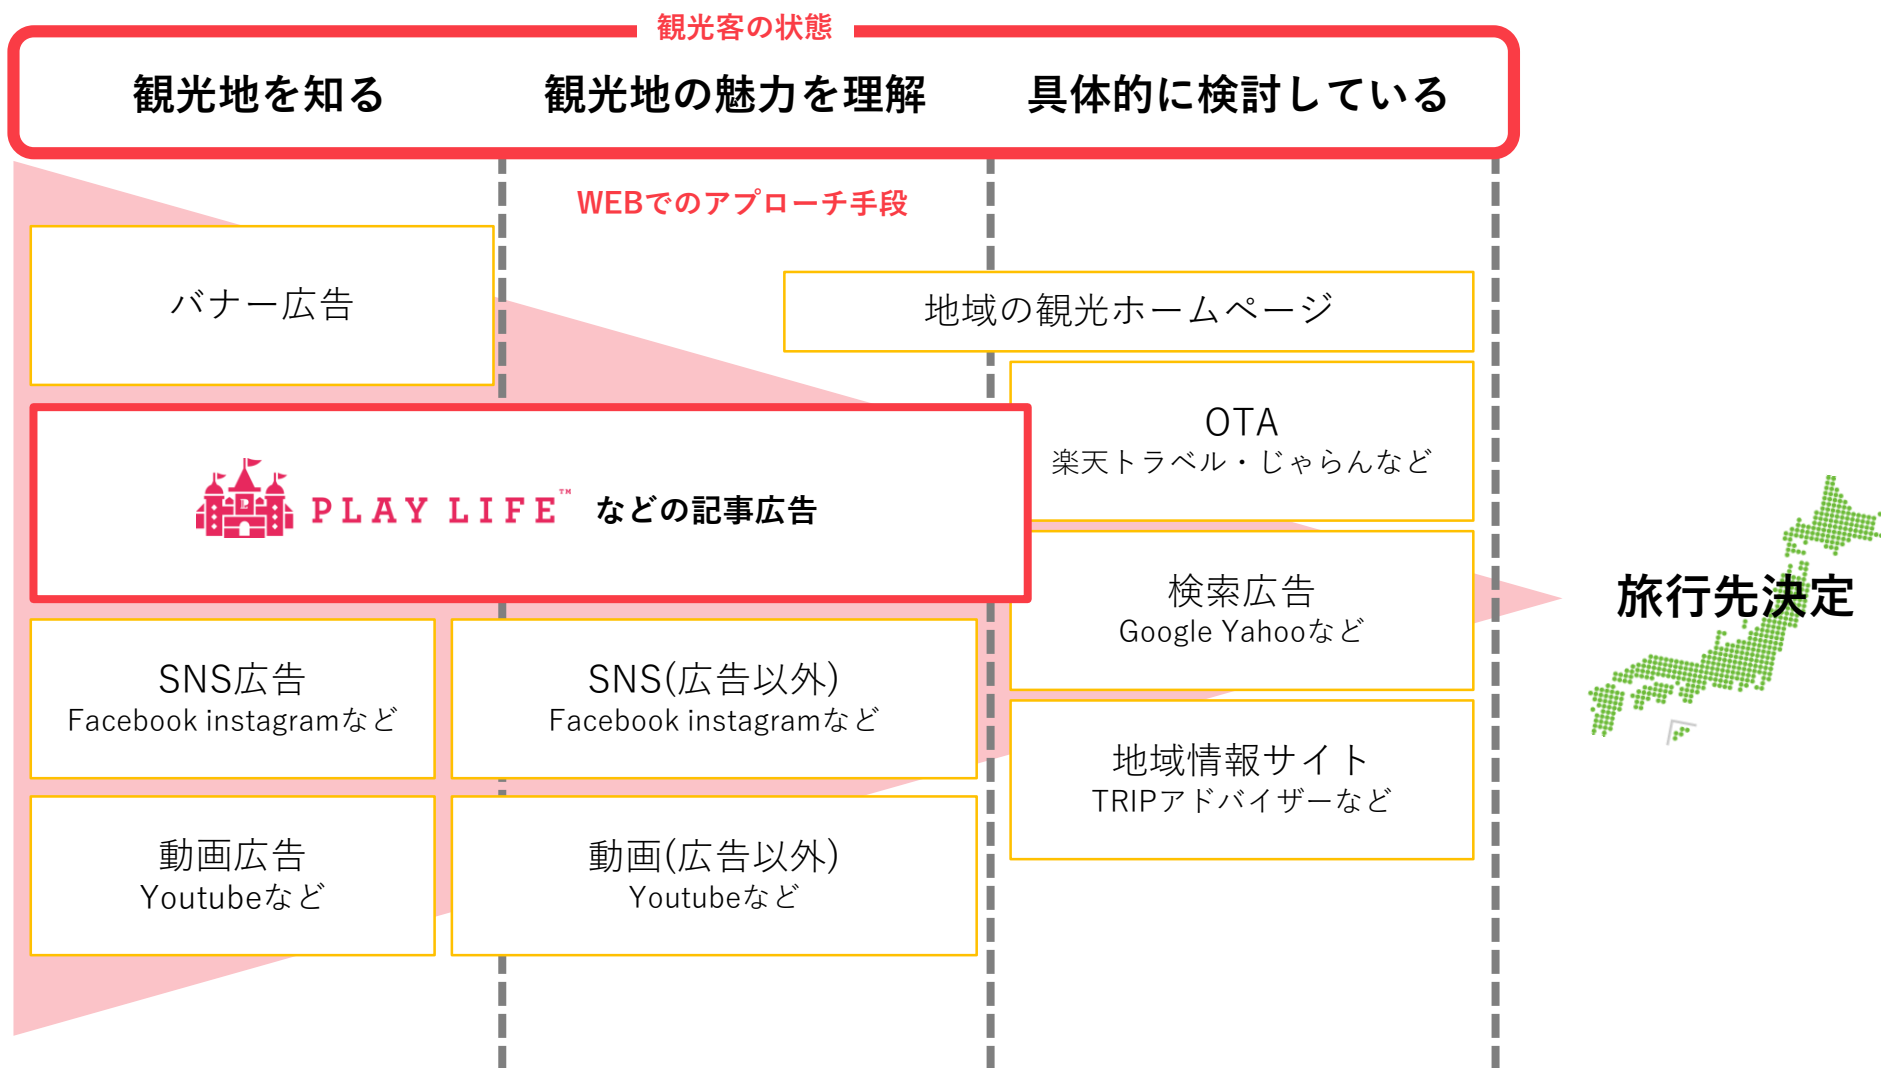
観光客の状態

観光地を知る

観光地の魅力を理解

具体的に検討している

WEBでのアプローチ手段

バナー広告

地域の観光ホームページ

OTA
楽天トラベル・じゃらんなど

PLAY LIFE™ などの記事広告

検索広告
Google Yahooなど

旅行先決定

SNS広告
Facebook instagramなど

SNS(広告以外)
Facebook instagramなど

地域情報サイト
TRIPアドバイザーなど

動画広告
Youtubeなど

動画(広告以外)
Youtubeなど